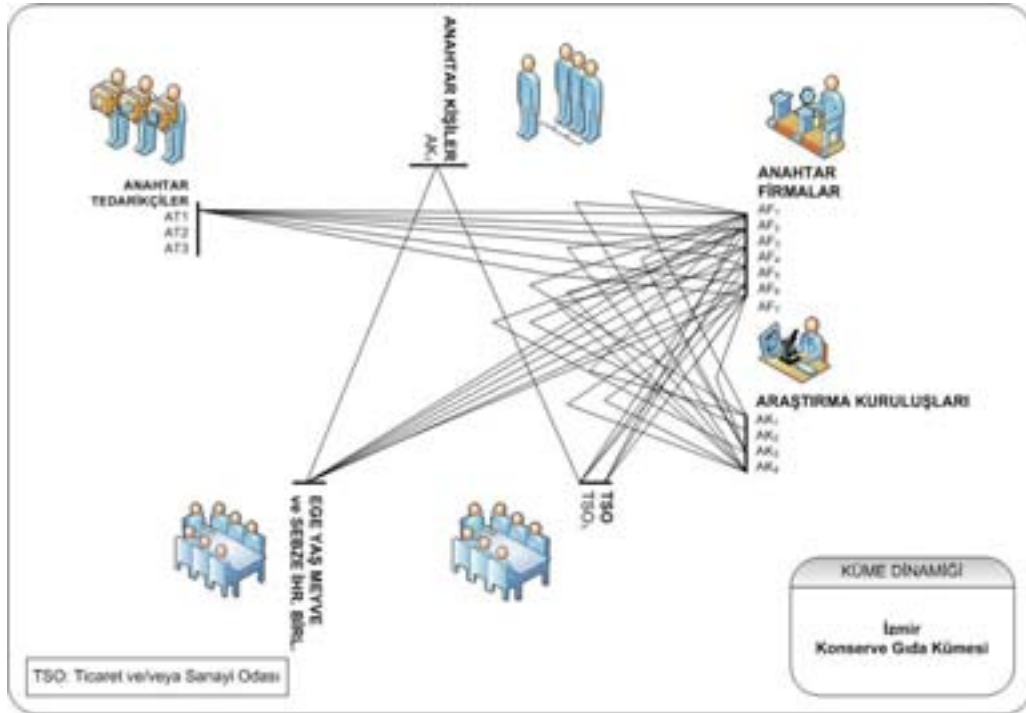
ANAHTAR KİŞİLER
$AK_1$

ANAHTAR TEDARİKÇİLER
AT1
AT2
AT3

ANAHTAR FİRMALAR
$AF_1$
$AF_2$
$AF_3$
$AF_4$
$AF_5$
$AF_6$
$AF_7$

ARAŞTIRMA KURULUŞLARI
$AK_1$
$AK_2$
$AK_3$
$AK_4$

EGE YAŞ MEYVE ve SEBZE İHR. BİRL.

TSO
$TSO_1$

KÜME DİNAMİĞİ

İzmir
Konserve Gıda Kümesi

TSO: Ticaret ve/veya Sanayi Odası